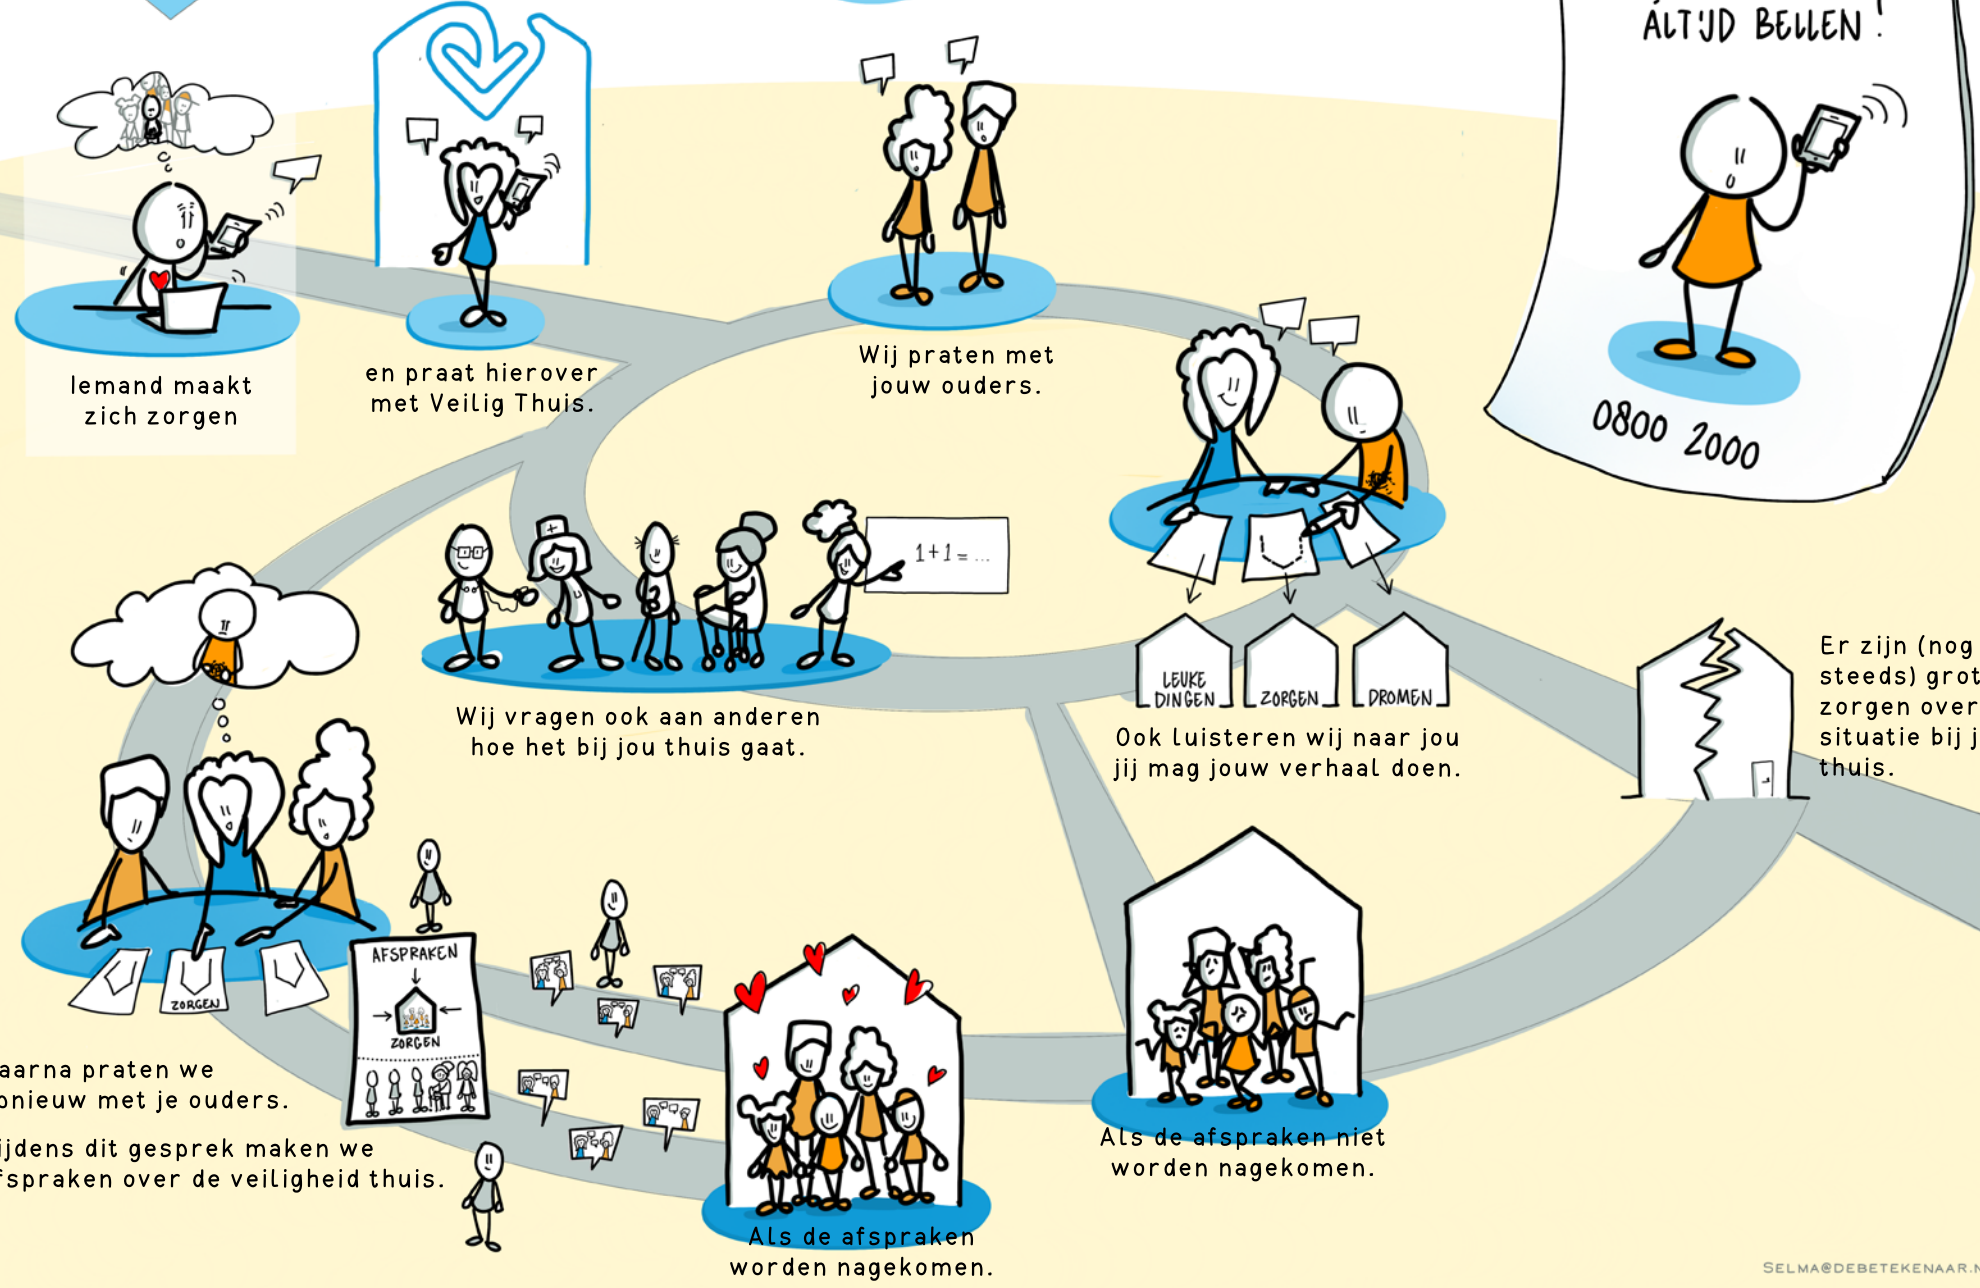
ALTIJD BELLEN!

0800 2000

Iemand maakt zich zorgen

en praat hierover met Veilig Thuis.

Wij praten met jouw ouders.

$1+1=...$

Wij vragen ook aan anderen hoe het bij jou thuis gaat.

LEUKE DINGEN

ZORGEN

DROMEN

Ook luisteren wij naar jou jij mag jouw verhaal doen.

Er zijn (nog steeds) grot zorgen over situatie bij j thuis.

ZORGEN

AFSPRAKEN

ZORGEN

aarna praten we onieuw met je ouders.

ijdens dit gesprek maken we fspraken over de veiligheid thuis.

Als de afspraken worden nagekomen.

Als de afspraken niet worden nagekomen.

SELMA@DEBETEKENAAR.N